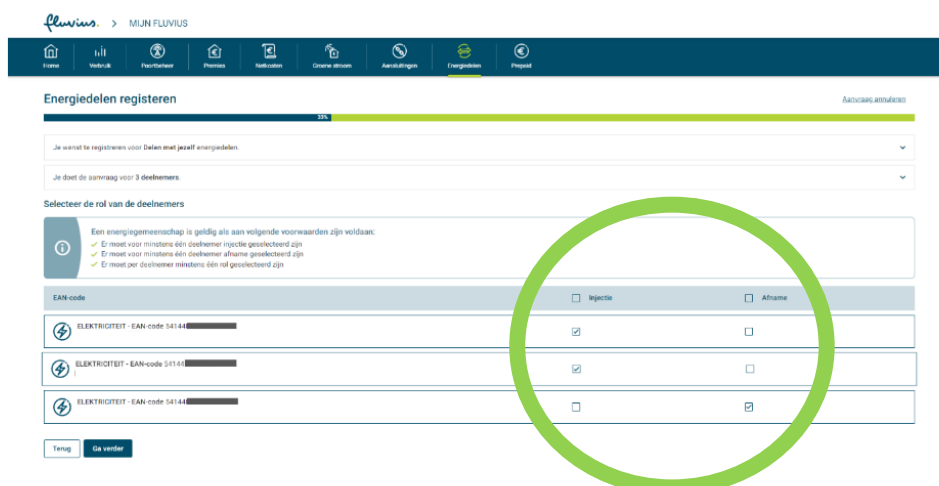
fluvius. > MIJN FLUVIUS

Home | Verbruik | Poortbeheer | Premies | Nettarieven | Groene stroom | Aansluitingen | Energiedelen | Prepaid

Energiedelen registeren

Aanvraag annuleren

33%

Je wenst te registreren voor Delen met jezelf energiedelen.

Je doet de aanvraag voor 3 deelnemers.

Selecteer de rol van de deelnemers

Een energiegemeenschap is geldig als aan volgende voorwaarden zijn voldaan:
Er moet voor minstens één deelnemer injectie geselecteerd zijn
Er moet voor minstens één deelnemer afname geselecteerd zijn
Er moet per deelnemer minstens één rol geselecteerd zijn

| EAN-code | Injectie | Afname |
|---|---|---|
| ELEKTRICITEIT - EAN-code 54144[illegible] | ☑ | ☐ |
| ELEKTRICITEIT - EAN-code 54144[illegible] | ☑ | ☐ |
| ELEKTRICITEIT - EAN-code 54144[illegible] | ☐ | ☑ |

Terug | Ga verder